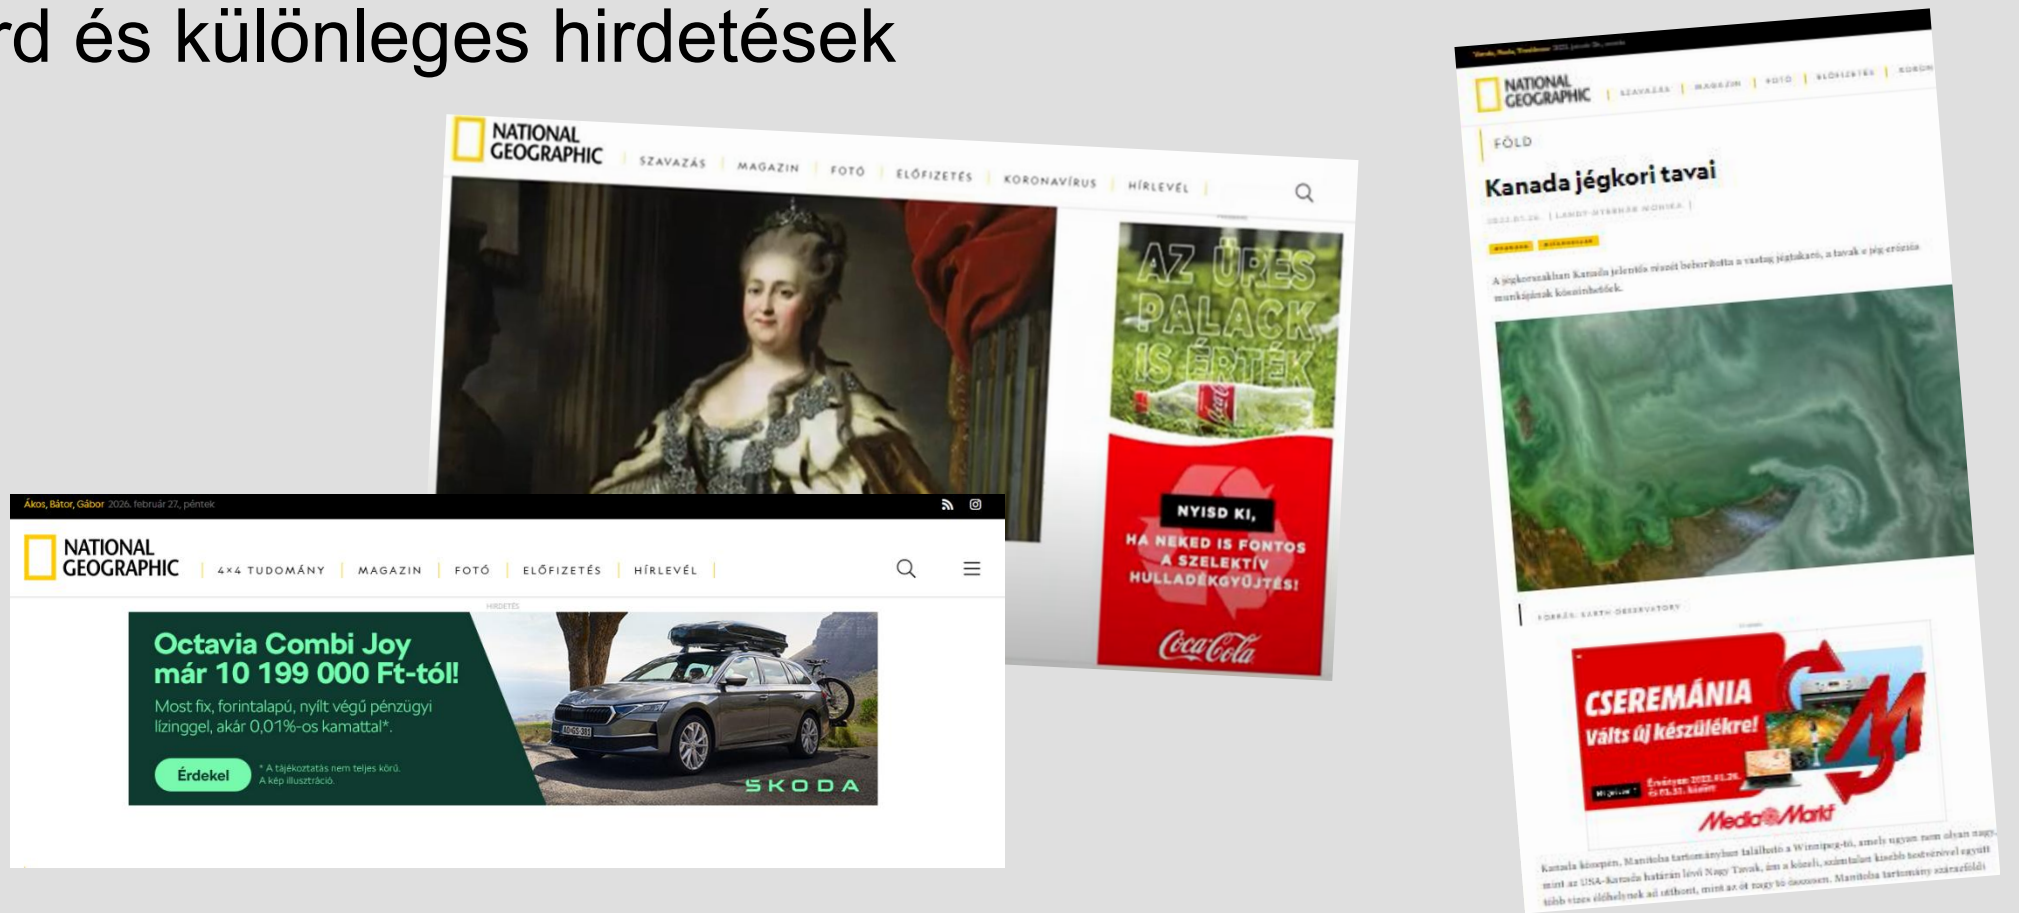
rd és különleges hirdetések

NATIONAL GEOGRAPHIC SZAVAZÁS | MAGAZIN | FOTÓ | ELŐFIZETÉS | KORONAVÍRUS | HÍRLEVÉL |

AZ ÜRES PALACK IS ÉRTÉK

NYISD KI, HA NEKED IS FONTOS A SZELEKTÍV HULLADÉKGYŰJTÉS!

Coca-Cola

Ákos, Bátor, Gábor 2026. február 27., péntek

NATIONAL GEOGRAPHIC | 4×4 TUDOMÁNY | MAGAZIN | FOTÓ | ELŐFIZETÉS | HÍRLEVÉL |

HIRDETÉS

Octavia Combi Joy már 10 199 000 Ft-tól!

Most fix, forintalapú, nyílt végű pénzügyi lízinggel, akár 0,01%-os kamattal*.

Érdekel

* A tájékoztatás nem teljes körű. A kép illusztráció.

ŠKODA

NATIONAL GEOGRAPHIC | SZAVAZÁS | MAGAZIN | FOTÓ | ELŐFIZETÉS | KORON

FÖLD

Kanada jégkori tavai

A jégkorszakban Kanada jelentős részét beborította a vastag jégtakaró, a tavak a jég eróziós munkájának köszönhetőek.

FORRÁS: EARTH OBSERVATORY

CSEREMÁNIA

Válts új készülékre!

MediaMarkt

Kanada közepén, Manitoba tartományban található a Winnipeg-tó, amely ugyan nem olyan nagy, mint az USA-Kanada határán lévő Nagy Tavak, ám a közeli, számtalan kisebb testvérével együtt több vizes élőhelynek ad otthont, mint az öt nagy tó összesen. Manitoba tartomány szárazföldi